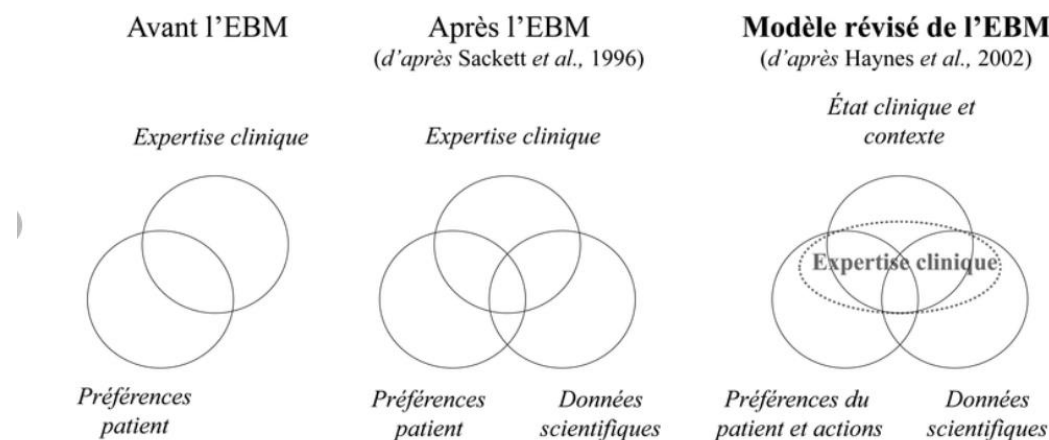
Avant l'EBM

Expertise clinique

Préférences patient

Après l'EBM
(*d'après* Sackett *et al.,* 1996)

Expertise clinique

Préférences patient

Données scientifiques

**Modèle révisé de l'EBM**
(*d'après* Haynes *et al.,* 2002)

État clinique et contexte

Expertise clinique

Préférences du patient et actions

Données scientifiques